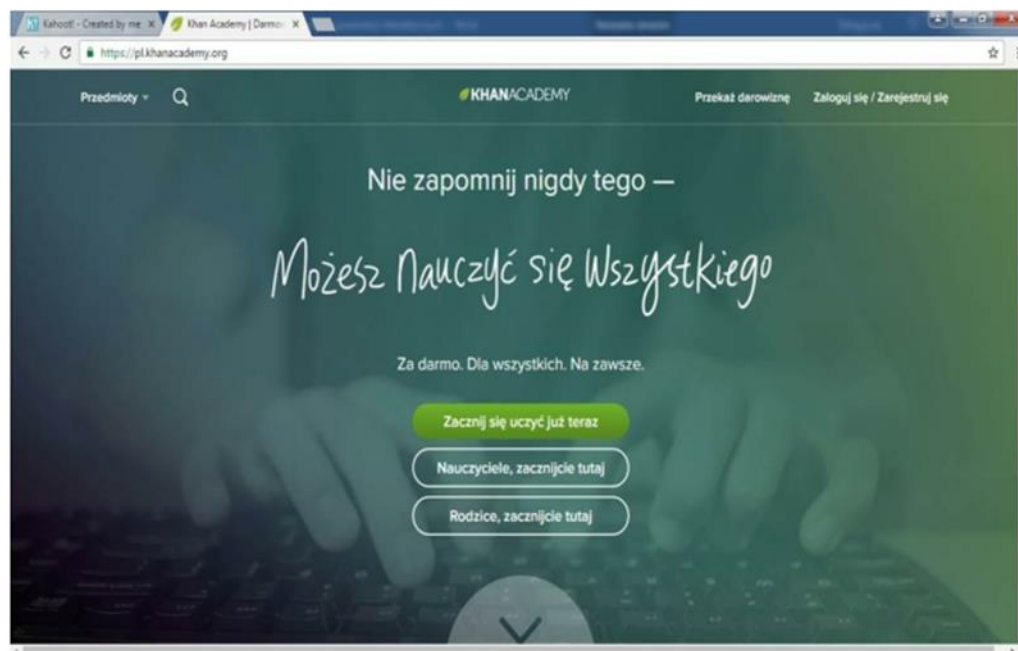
Kahoot! - Created by me. ×
Khan Academy | Darmo ×
https://pl.khanacademy.org

Przedmioty

KHANACADEMY

Przekaż darowiznę
Zaloguj się / Zarejestruj się

Nie zapomnij nigdy tego —

Możesz Nauczyć się Wszystkiego

Za darmo. Dla wszystkich. Na zawsze.

Zacznij się uczyć już teraz

Nauczyciele, zacznijcie tutaj

Rodzice, zacznijcie tutaj